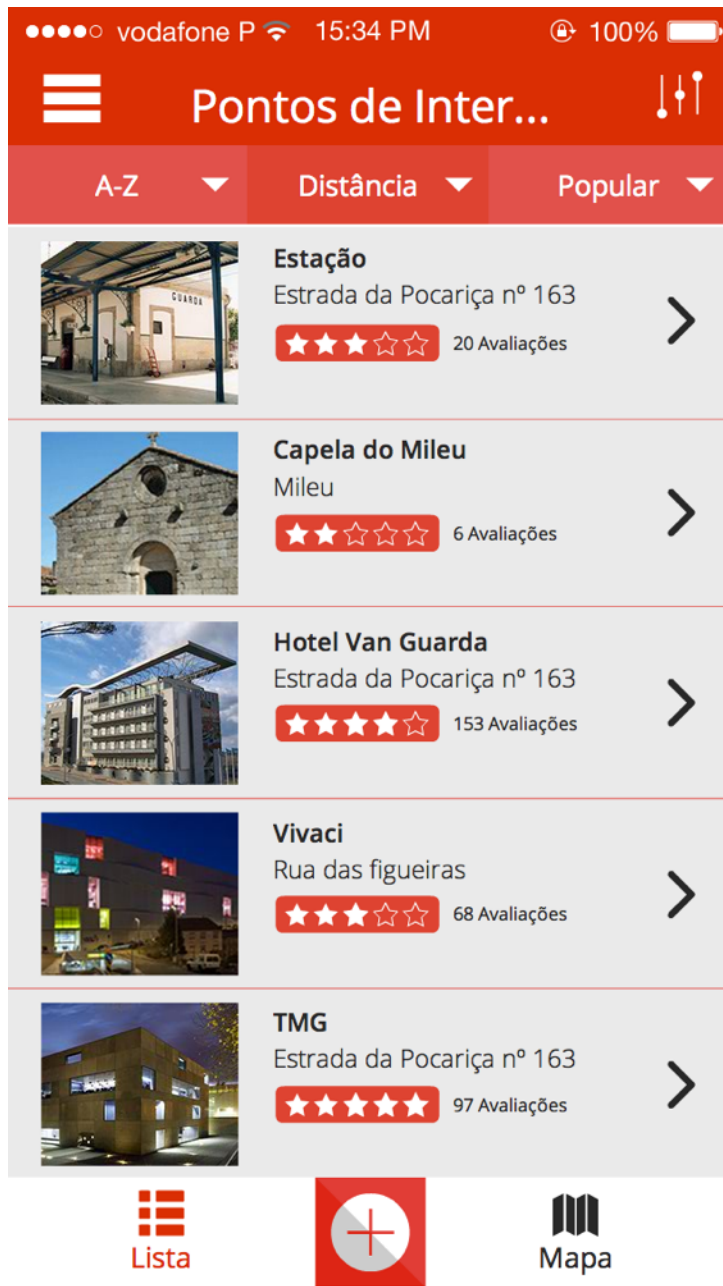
●●●●○ vodafone P 15:34 PM 100%

Pontos de Inter...

A-Z Distância Popular

GUARDA

Estação
Estrada da Pocariça nº 163
20 Avaliações

Capela do Mileu
Mileu
6 Avaliações

Hotel Van Guarda
Estrada da Pocariça nº 163
153 Avaliações

Vivaci
Rua das figueiras
68 Avaliações

TMG
Estrada da Pocariça nº 163
97 Avaliações

Lista Mapa